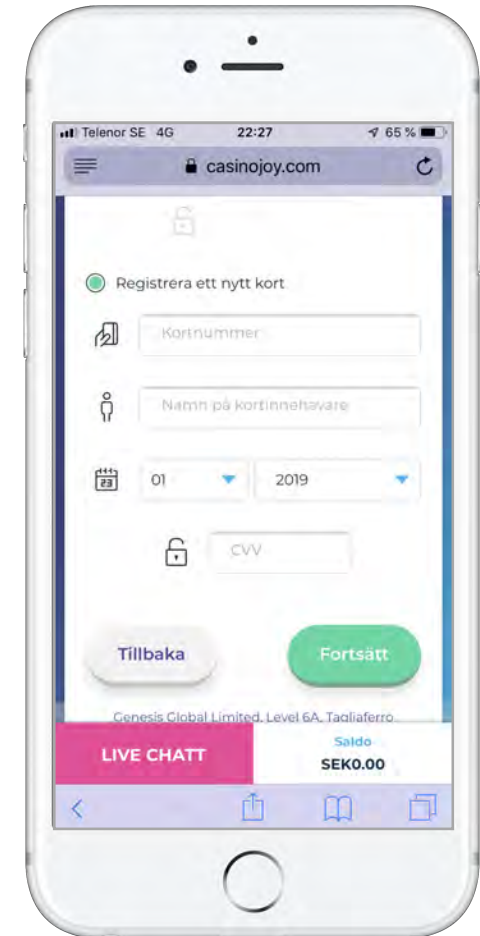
Telenor SE 4G 22:27 65 %

casinojoy.com

Registrera ett nytt kort

Kortnummer

Namn på kortinnehavare

23

01

2019

CVV

Tillbaka

Fortsätt

Genesis Global Limited, Level 6A, Tagliaferro,

LIVE CHATT

Saldo

SEK0.00